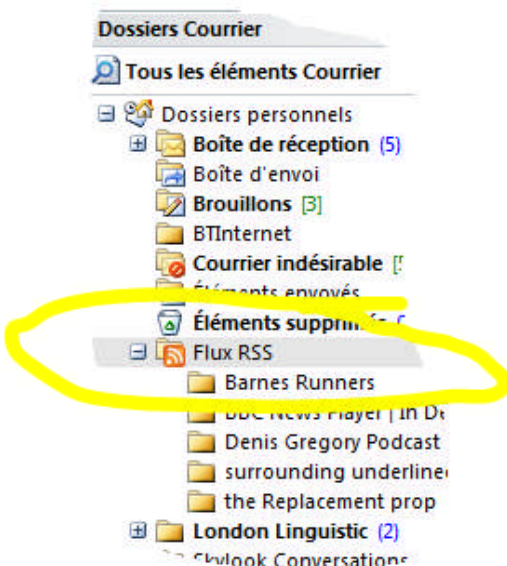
Dossiers Courrier

Tous les éléments Courrier

Dossiers personnels

Boîte de réception (5)

Boîte d'envoi

Brouillons [3]

BTInternet

Courrier indésirable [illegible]

Éléments envoyés

Éléments supprim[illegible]

Flux RSS

Barnes Runners

BBC News Player | In De

Denis Gregory Podcast

surrounding underline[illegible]

the Replacement prop

London Linguistic (2)

Skylook Conversations